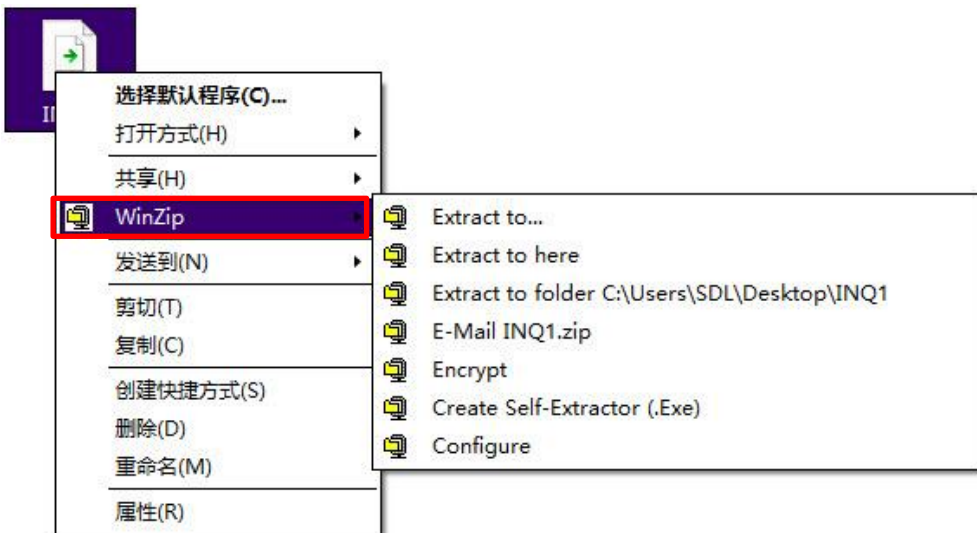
IN

选择默认程序(C)...
打开方式(H)
共享(H)
WinZip
发送到(N)
剪切(T)
复制(C)
创建快捷方式(S)
删除(D)
重命名(M)
属性(R)

Extract to...
Extract to here
Extract to folder C:\Users\SDL\Desktop\INQ1
E-Mail INQ1.zip
Encrypt
Create Self-Extractor (.Exe)
Configure